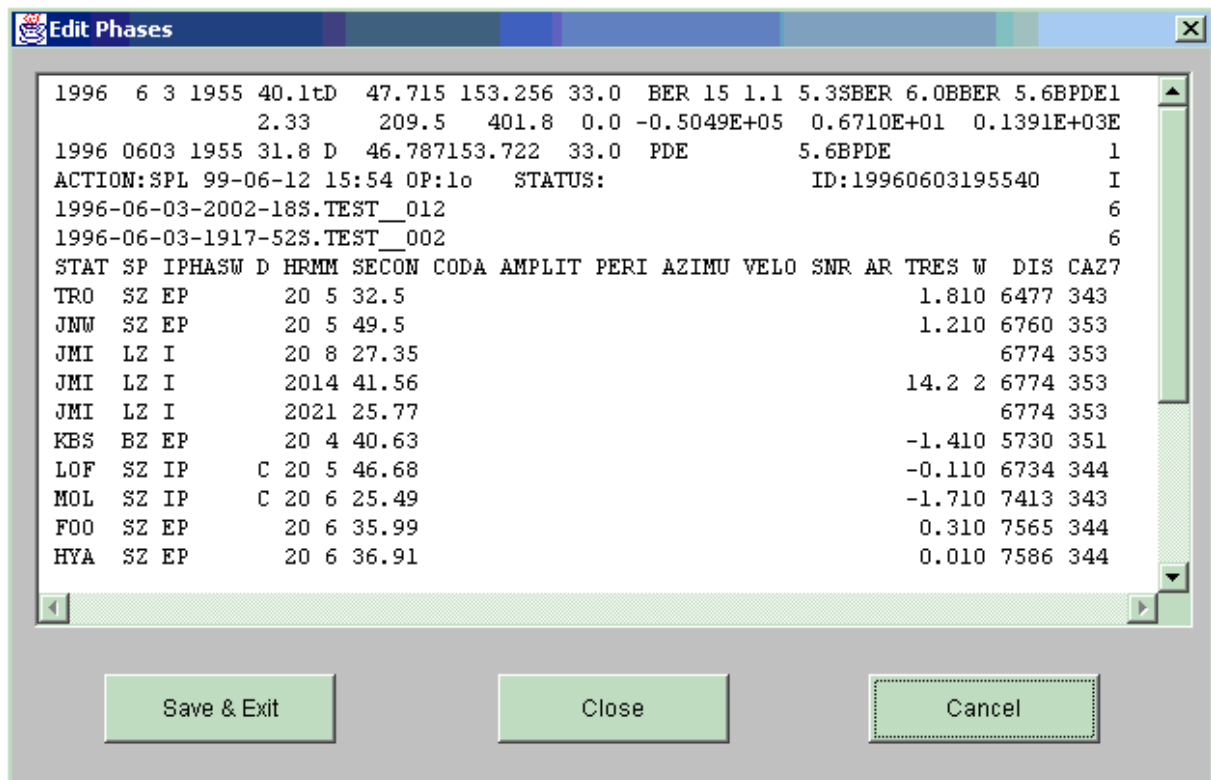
Edit Phases

1996 6 3 1955 40.1tD 47.715 153.256 33.0 BER 15 1.1 5.3SBER 6.0BBER 5.6BPDE1
2.33 209.5 401.8 0.0 -0.5049E+05 0.6710E+01 0.1391E+03E
1996 0603 1955 31.8 D 46.787153.722 33.0 PDE 5.6BPDE 1
ACTION:SPL 99-06-12 15:54 OP:lo STATUS: ID:19960603195540 I
1996-06-03-2002-18S.TEST__012 6
1996-06-03-1917-52S.TEST__002 6
STAT SP IPHASW D HRMM SECON CODA AMPLIT PERI AZIMU VELO SNR AR TRES W DIS CAZ7
TRO SZ EP 20 5 32.5 1.810 6477 343
JNW SZ EP 20 5 49.5 1.210 6760 353
JMI LZ I 20 8 27.35 6774 353
JMI LZ I 2014 41.56 14.2 2 6774 353
JMI LZ I 2021 25.77 6774 353
KBS BZ EP 20 4 40.63 -1.410 5730 351
LOF SZ IP C 20 5 46.68 -0.110 6734 344
MOL SZ IP C 20 6 25.49 -1.710 7413 343
FOO SZ EP 20 6 35.99 0.310 7565 344
HYA SZ EP 20 6 36.91 0.010 7586 344

Save & Exit
Close
Cancel